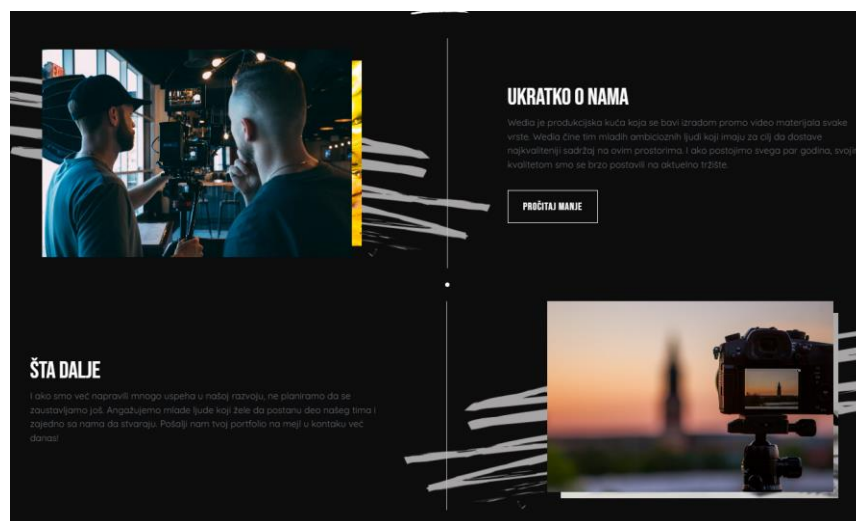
UKRATKO O NAMA

Wedia je produkcijska kuća koja se bavi izradom promo video materijala svake vrste. Wedia čine tim mladih ambicioznih ljudi koji imaju za cilj da dostave najkvalitetniji sadržaj na ovim prostorima. I ako postojimo svega par godina, svojim kvalitetom smo se brzo postavili na aktuelno tržište.

PROČITAJ MANJE

ŠTA DALJE

I ako smo već napravili mnogo uspeha u našoj razvoju, ne planiramo da se zaustavljamo još. Angažujemo mlade ljude koji žele da postanu deo našeg tima i zajedno sa nama da stvaraju. Pošalji nam tvoj portfolio na mejl u kontaktu već danas!